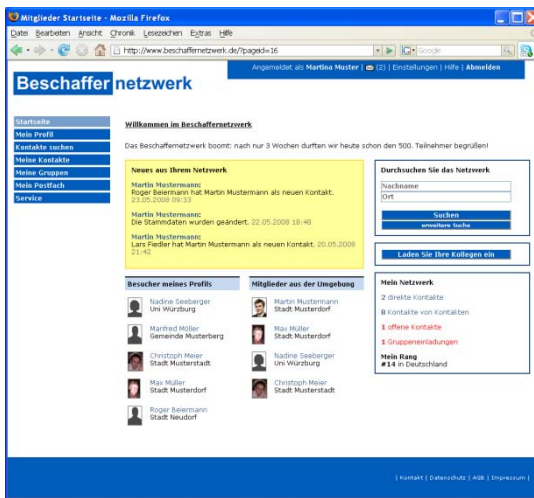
Mitglieder Startseite - Mozilla Firefox

Datei Bearbeiten Ansicht Chronik Lesezeichen Extras Hilfe

http://www.beschaffernetzwerk.de/?pageid=16

Google

Beschaffer netzwerk

Angemeldet als Martina Muster | (2) | Einstellungen | Hilfe | Abmelden

Startseite
Mein Profil
Kontakte suchen
Meine Kontakte
Meine Gruppen
Mein Postfach
Service

Willkommen im Beschaffernetzwerk

Das Beschaffernetzwerk boomt: nach nur 3 Wochen durften wir heute schon den 500. Teilnehmer begrüßen!

Neues aus Ihrem Netzwerk

Martin Mustermann:
Roger Beiermann hat Martin Mustermann als neuen Kontakt. 23.05.2008 09:33

Martin Mustermann:
Die Stammdaten wurden geändert. 22.05.2008 18:48

Martin Mustermann:
Lars Fiedler hat Martin Mustermann als neuen Kontakt. 20.05.2008 21:42

Durchsuchen Sie das Netzwerk

Nachname

Ort

Suchen

erweiterte Suche

Laden Sie Ihre Kollegen ein

Besucher meines Profils

Nadine Seeberger
Uni Würzburg

Manfred Möller
Gemeinde Musterberg

Christoph Meier
Stadt Musterstadt

Max Müller
Stadt Musterdorf

Roger Beiermann
Stadt Neudorf

Mitglieder aus der Umgebung

Martin Mustermann
Stadt Musterdorf

Max Müller
Stadt Musterdorf

Nadine Seeberger
Uni Würzburg

Christoph Meier
Stadt Musterstadt

Mein Netzwerk

2 direkte Kontakte

8 Kontakte von Kontakten

1 offene Kontakte

1 Gruppeneinladungen

Mein Rang
#14 in Deutschland

| Kontakt | Datenschutz | AGB | Impressum |